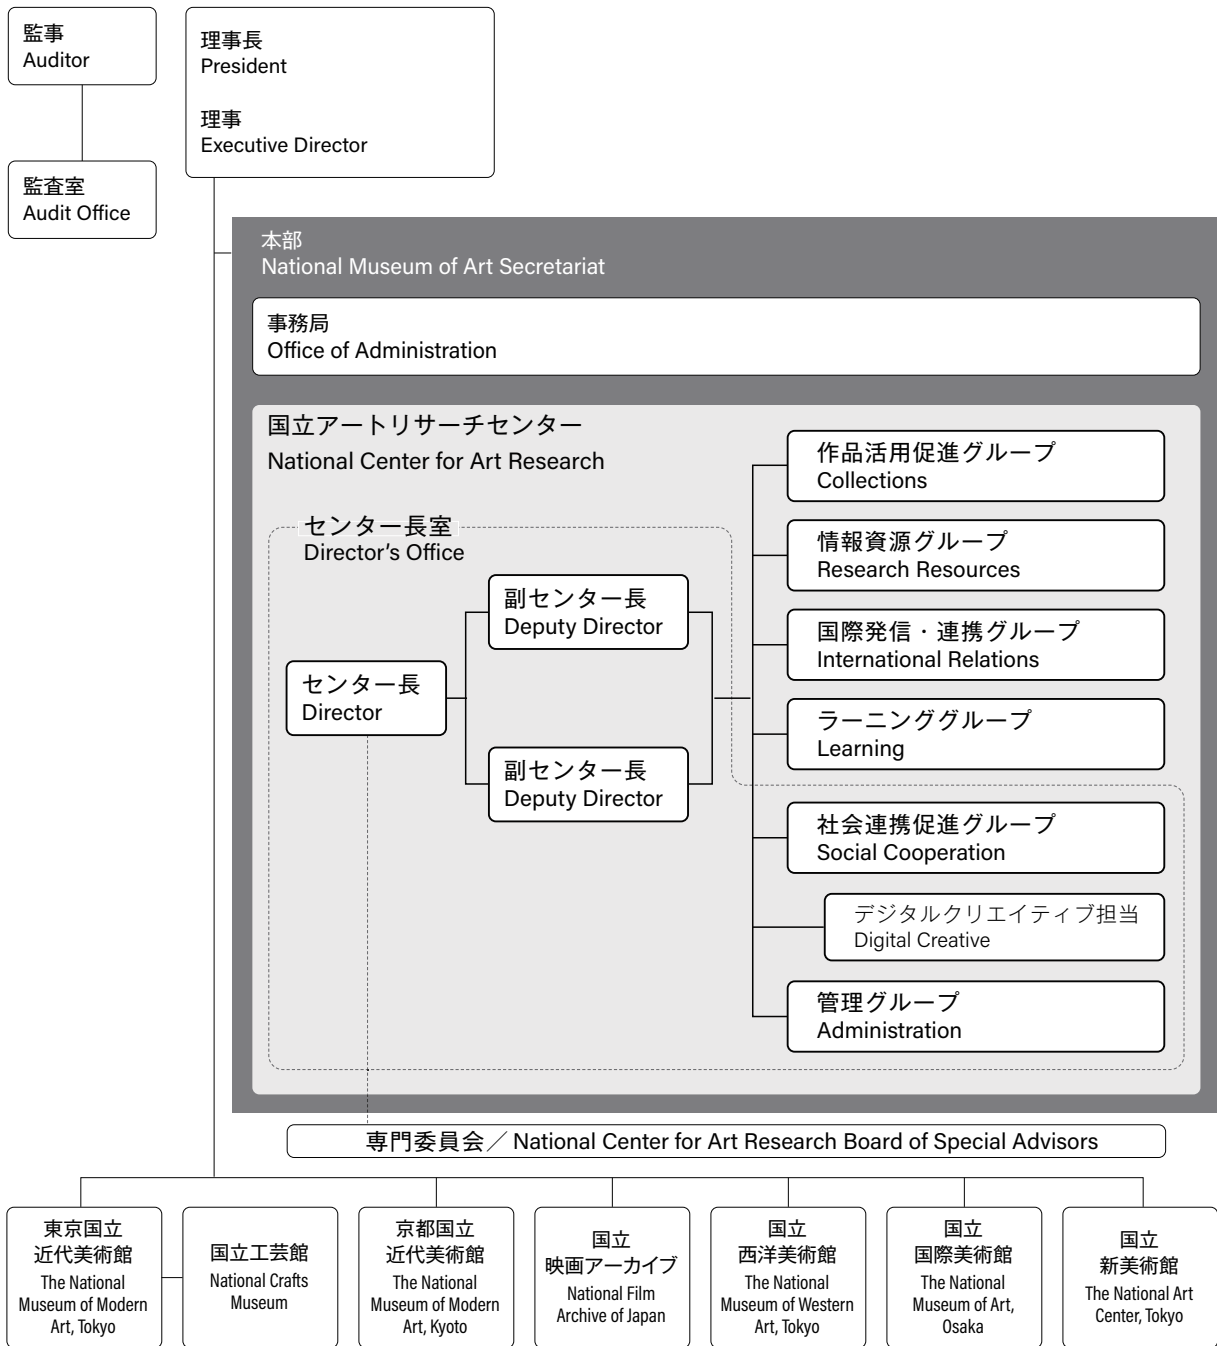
監事
Auditor

監査室
Audit Office

理事長
President

理事
Executive Director

本部
National Museum of Art Secretariat

事務局
Office of Administration

国立アートリサーチセンター
National Center for Art Research

センター長室
Director's Office

センター長
Director

副センター長
Deputy Director

副センター長
Deputy Director

作品活用促進グループ
Collections

情報資源グループ
Research Resources

国際発信・連携グループ
International Relations

ラーニンググループ
Learning

社会連携促進グループ
Social Cooperation

デジタルクリエイティブ担当
Digital Creative

管理グループ
Administration

専門委員会／National Center for Art Research Board of Special Advisors

東京国立近代美術館
The National Museum of Modern Art, Tokyo

国立工芸館
National Crafts Museum

京都国立近代美術館
The National Museum of Modern Art, Kyoto

国立映画アーカイブ
National Film Archive of Japan

国立西洋美術館
The National Museum of Western Art, Tokyo

国立国際美術館
The National Museum of Art, Osaka

国立新美術館
The National Art Center, Tokyo